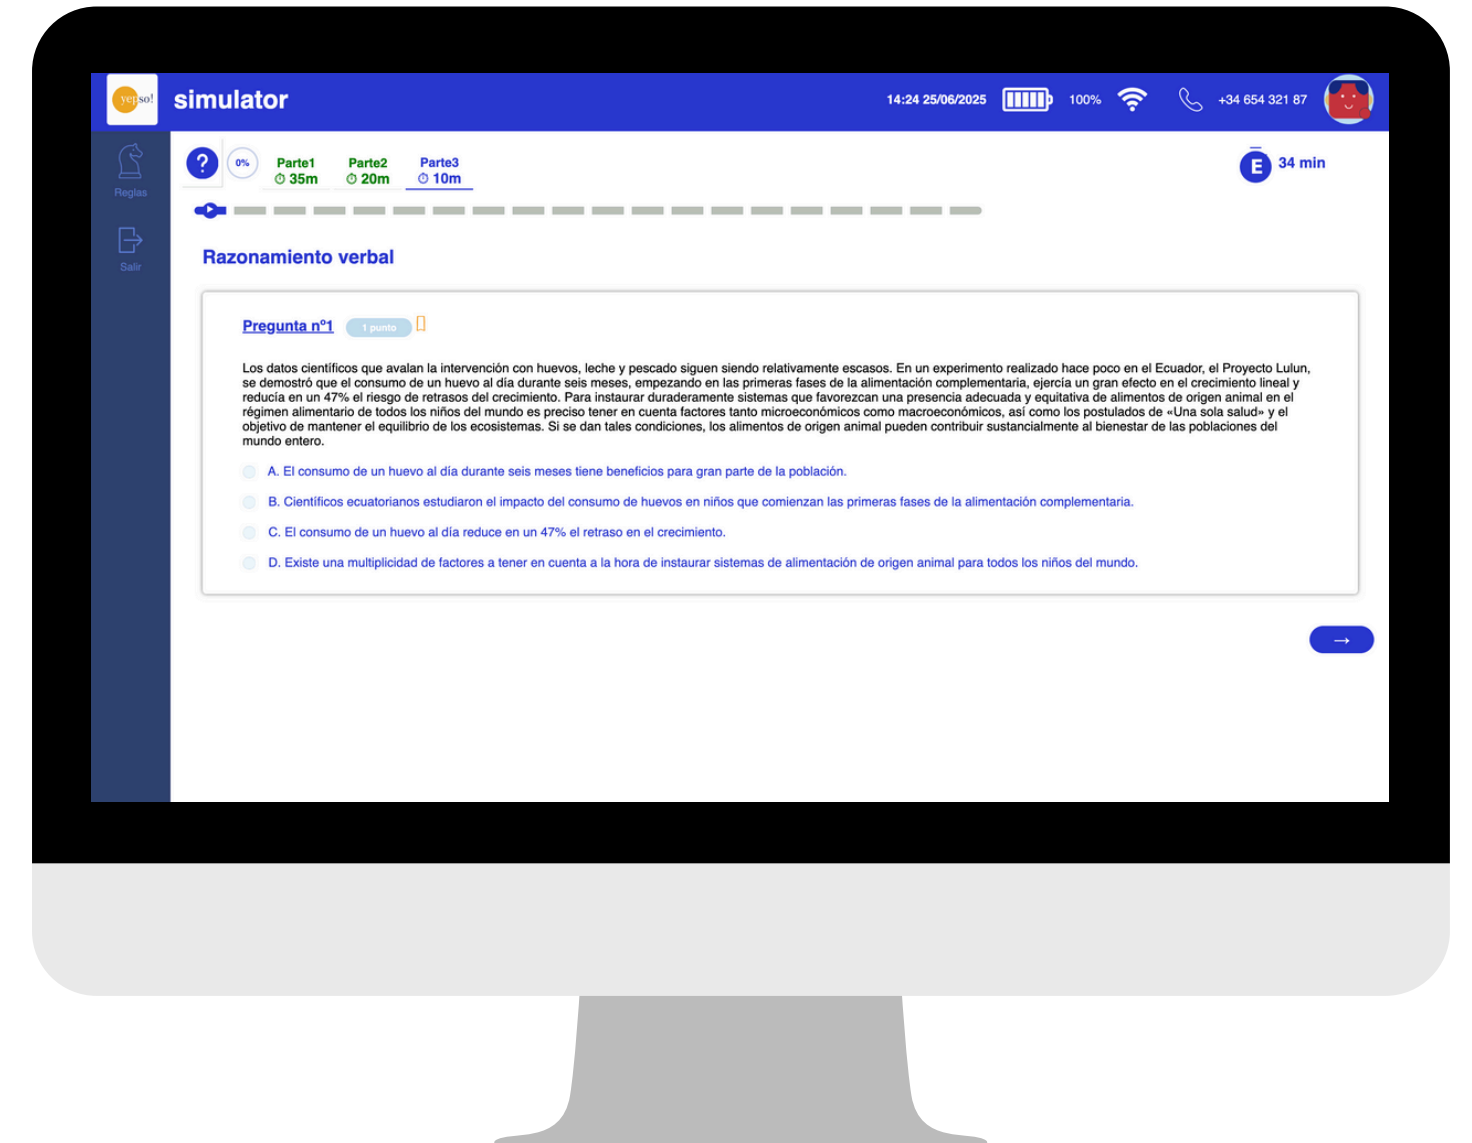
yes so!

simulator

14:24 25/06/2025 100% +34 654 321 87

Reglas

Salir

?

0%

Parte1 35m

Parte2 20m

Parte3 10m

E 34 min

Razonamiento verbal

Pregunta nº1 1 punto

Los datos científicos que avalan la intervención con huevos, leche y pescado siguen siendo relativamente escasos. En un experimento realizado hace poco en el Ecuador, el Proyecto Lulun, se demostró que el consumo de un huevo al día durante seis meses, empezando en las primeras fases de la alimentación complementaria, ejercía un gran efecto en el crecimiento lineal y reducía en un 47% el riesgo de retrasos del crecimiento. Para instaurar duraderamente sistemas que favorezcan una presencia adecuada y equitativa de alimentos de origen animal en el régimen alimentario de todos los niños del mundo es preciso tener en cuenta factores tanto microeconómicos como macroeconómicos, así como los postulados de «Una sola salud» y el objetivo de mantener el equilibrio de los ecosistemas. Si se dan tales condiciones, los alimentos de origen animal pueden contribuir sustancialmente al bienestar de las poblaciones del mundo entero.

A. El consumo de un huevo al día durante seis meses tiene beneficios para gran parte de la población.

B. Científicos ecuatorianos estudiaron el impacto del consumo de huevos en niños que comienzan las primeras fases de la alimentación complementaria.

C. El consumo de un huevo al día reduce en un 47% el retraso en el crecimiento.

D. Existe una multiplicidad de factores a tener en cuenta a la hora de instaurar sistemas de alimentación de origen animal para todos los niños del mundo.

→